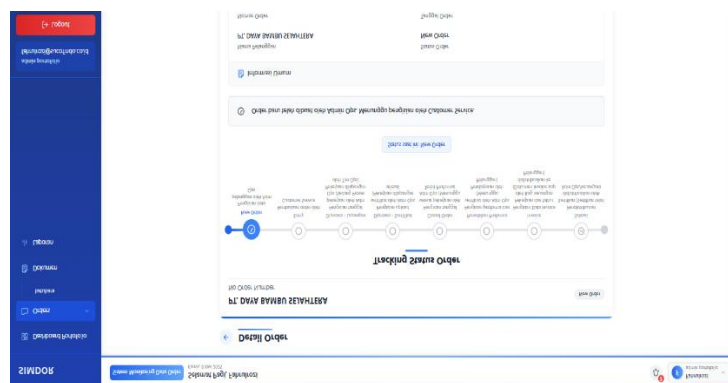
SIMDOR
Dashboard Portofolio
Order
Dokumen
Laporan
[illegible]
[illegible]
Logout

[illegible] Selamat Pagi, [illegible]
Detail Order
PT. DAYA BAMBU SEJAHTERA
No Order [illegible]
New Order
Tracking Status Order
New Order
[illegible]
Status Order
New Order
Status Pelanggan
PT. DAYA BAMBU SEJAHTERA
Informasi Umum
Order baru telah dibuat oleh Admin Ops. Menunggu penjelasan oleh Customer Service.
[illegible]